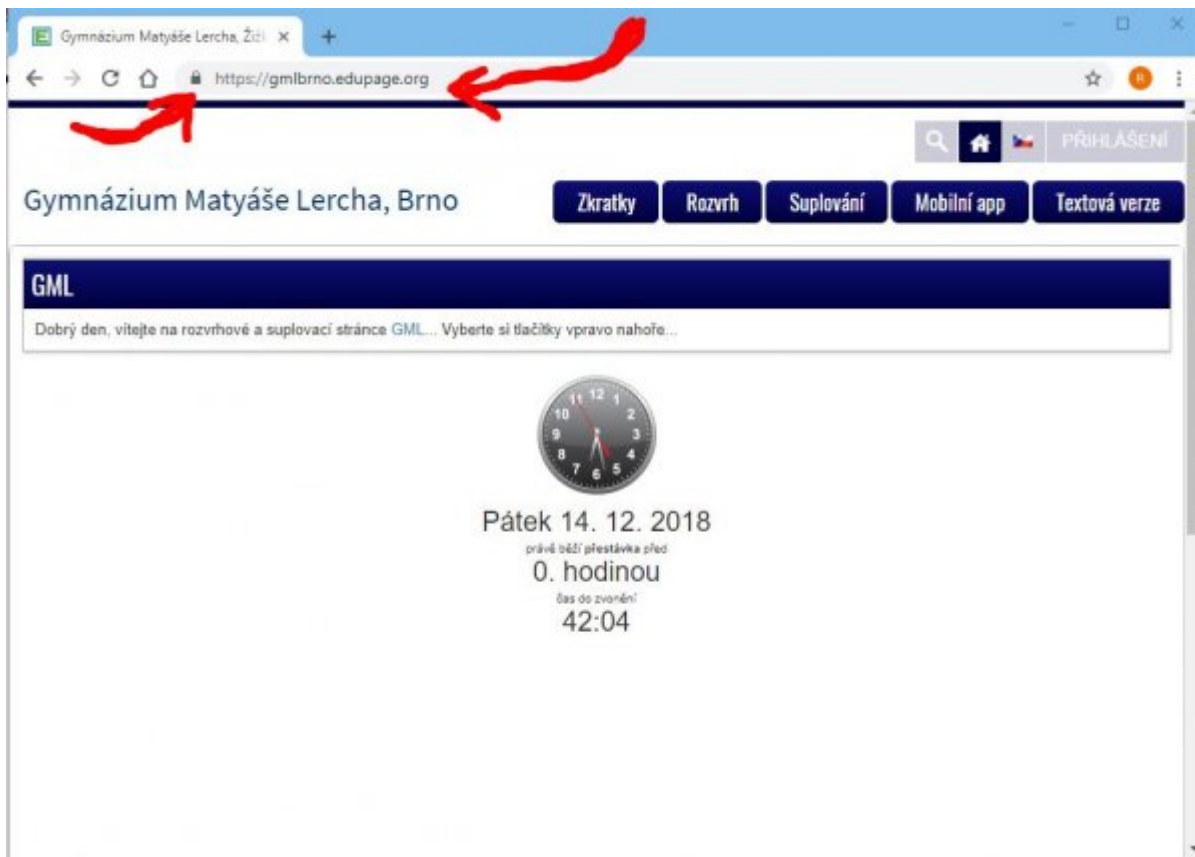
Gymnázium Matyáše Lercha, Žid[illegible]

https://gmlbrno.edupage.org

PŘIHLÁŠENÍ

Gymnázium Matyáše Lercha, Brno

Zkratky
Rozvrh
Suplování
Mobilní app
Textová verze

GML

Dobrý den, vítejte na rozvrhové a suplovací stránce GML... Vyberte si tlačítky vpravo nahoře...

12 1 2 3 4 5 6 7 8 9 10 11

Pátek 14. 12. 2018
právě běží přestávka před
0. hodinou
čas do zvonění
42:04